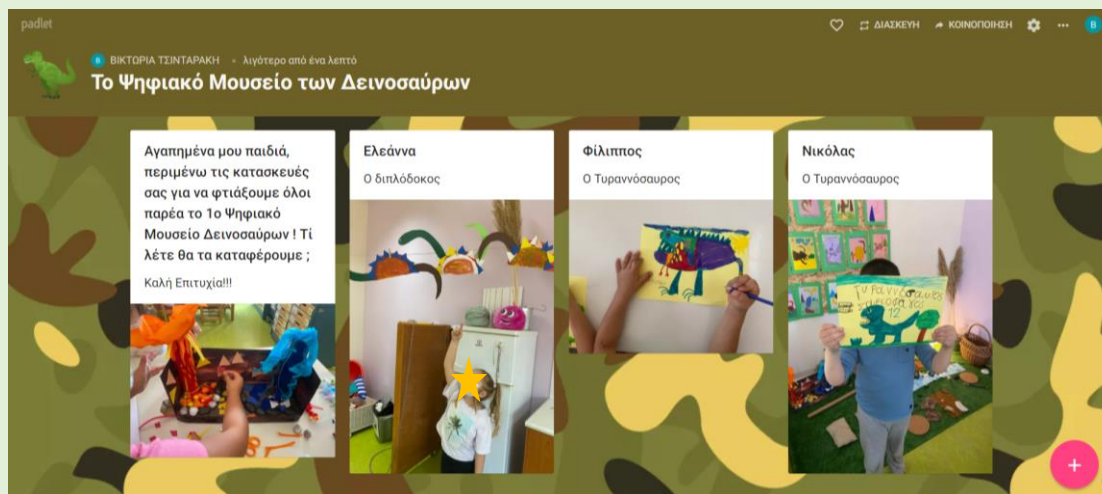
padlet

ΔΙΑΣΚΕΥΗ   ΚΟΙΝΟΠΟΙΗΣΗ   ...   B

B ΒΙΚΤΩΡΙΑ ΤΣΙΝΤΑΡΑΚΗ • λιγότερο από ένα λεπτό

Το Ψηφιακό Μουσείο των Δεινοσαύρων

Αγαπημένα μου παιδιά, περιμένω τις κατασκευές σας για να φτιάξουμε όλοι παρέα το 1ο Ψηφιακό Μουσείο Δεινοσαύρων ! Τί λέτε θα τα καταφέρουμε ;

Καλή Επιτυχία!!!

Ελεάννα

Ο διπλόδοκος

Φίλιππος

Ο Τυραννόσαυρος

Νικόλας

Ο Τυραννόσαυρος

Ο Τυραννόσαυρος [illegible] 12

+